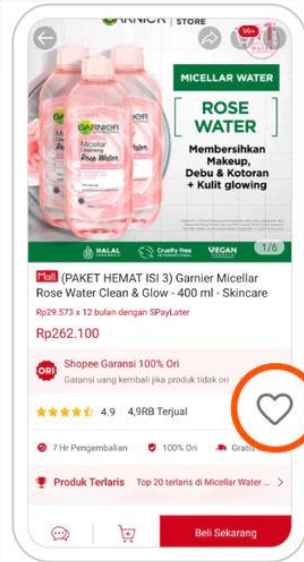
GARNIER | STORE
99+

MICELLAR WATER
ROSE WATER
Membersihkan Makeup, Debu & Kotoran + Kulit glowing

GARNIER
Micellar Cleansing
Rose Water

HALAL
Cruelty free
VEGAN
1/6

Mall (PAKET HEMAT ISI 3) Garnier Micellar Rose Water Clean & Glow - 400 ml - Skincare
Rp29.573 x 12 bulan dengan SPayLater
Rp262.100

ORI Shopee Garansi 100% Ori
Garansi uang kembali jika produk tidak ori

4.9 4,9RB Terjual

7 Hr Pengembalian
100% Ori
Gratis

Produk Terlaris Top 20 terlaris di Micellar Water ...

Beli Sekarang